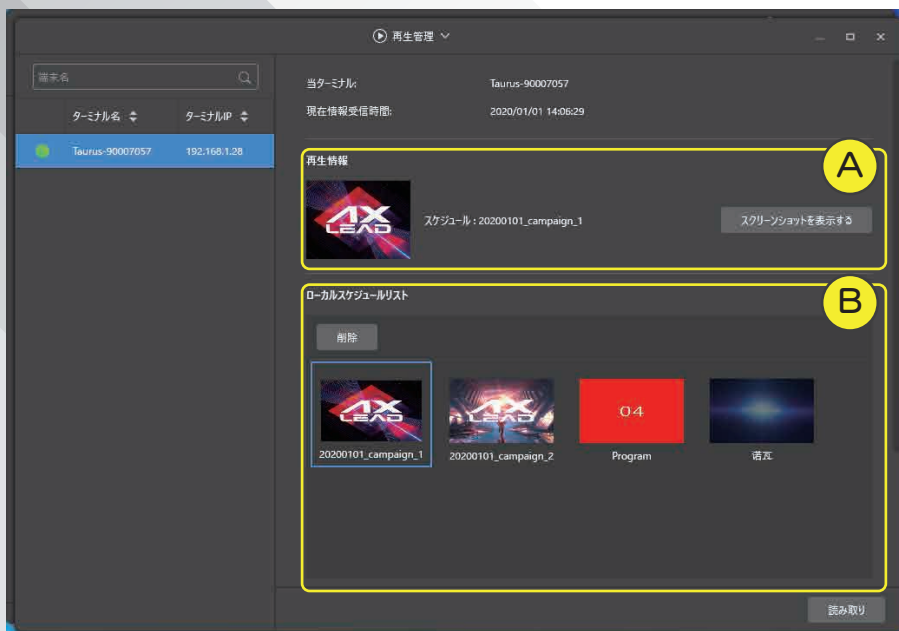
再生管理

端末名

ターミナル名 ターミナルIP

Taurus-90007057 192.168.1.28

当ターミナル: Taurus-90007057

現在情報受信時間: 2020/01/01 14:06:29

再生情報

A

AX LEAD

スケジュール：20200101_campaign_1

スクリーンショットを表示する

ローカルスケジュールリスト

B

削除

AX LEAD

20200101_campaign_1

AX LEAD

20200101_campaign_2

04

Program

语言

読み取り